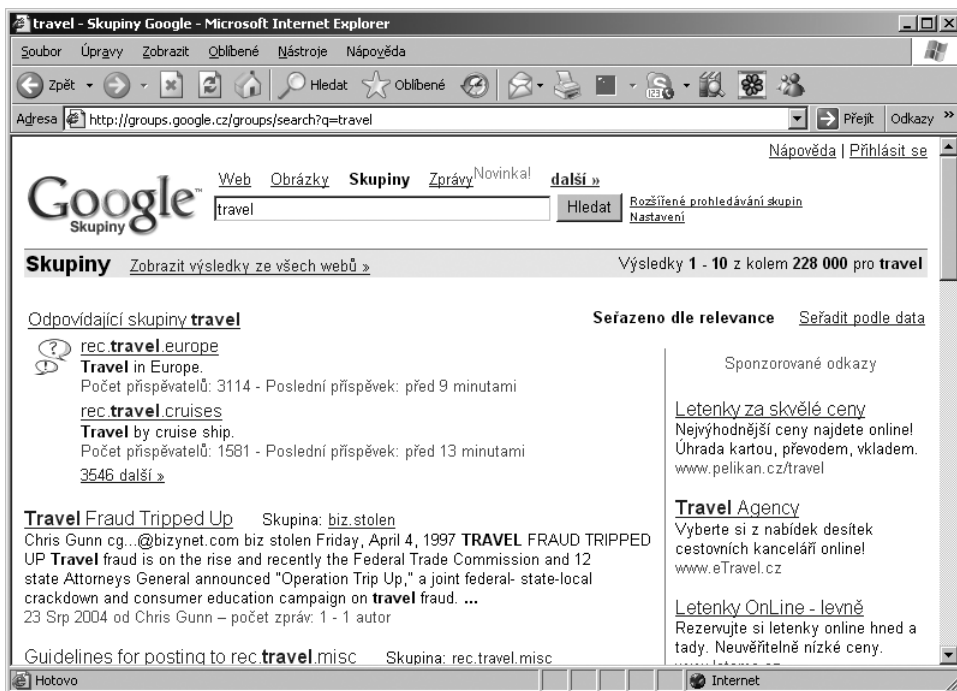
travel - Skupiny Google - Microsoft Internet Explorer

Soubor Úpravy Zobrazit Oblíbené Nástroje Nápověda

Zpět Hledat Oblíbené

Adresa http://groups.google.cz/groups/search?q=travel Přejít Odkazy »

Nápověda | Přihlásit se

Google Skupiny

Web Obrázky Skupiny Zprávy Novinka! další »

travel Hledat Rozšířené prohledávání skupin Nastavení

Skupiny Zobrazit výsledky ze všech webů » Výsledky 1 - 10 z kolem 228 000 pro travel

Odpovídající skupiny travel

Seřazeno dle relevance Seřadit podle data

rec.travel.europe
Travel in Europe.
Počet přispěvatelů: 3114 - Poslední příspěvek: před 9 minutami

rec.travel.cruises
Travel by cruise ship.
Počet přispěvatelů: 1581 - Poslední příspěvek: před 13 minutami

3546 další »

Travel Fraud Tripped Up Skupina: biz.stolen
Chris Gunn cg...@bizynet.com biz stolen Friday, April 4, 1997 TRAVEL FRAUD TRIPPED UP Travel fraud is on the rise and recently the Federal Trade Commission and 12 state Attorneys General announced "Operation Trip Up," a joint federal- state-local crackdown and consumer education campaign on travel fraud. ...
23 Srp 2004 od Chris Gunn – počet zpráv: 1 - 1 autor

Guidelines for posting to rec.travel.misc Skupina: rec.travel.misc

Sponzorované odkazy

Letenky za skvělé ceny
Nejvýhodnější ceny najdete online! Úhrada kartou, převodem, vkladem.
www.pelikan.cz/travel

Travel Agency
Vyberte si z nabídek desítek cestovních kanceláří online!
www.eTravel.cz

Letenky OnLine - levně
Rezervujte si letenky online hned a tady. Neuvěřitelně nízké ceny.
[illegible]

Hotovo Internet